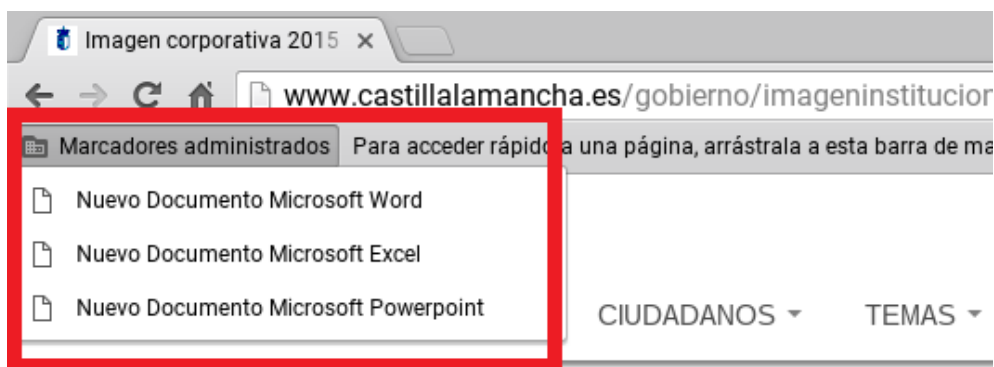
Imagen corporativa 2015 ×

www.castillalamancha.es/gobierno/imageninstitucion

Marcadores administrados

Para acceder rápid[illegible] a una página, arrástrala a esta barra de ma

Nuevo Documento Microsoft Word

Nuevo Documento Microsoft Excel

Nuevo Documento Microsoft Powerpoint

CIUDADANOS

TEMAS